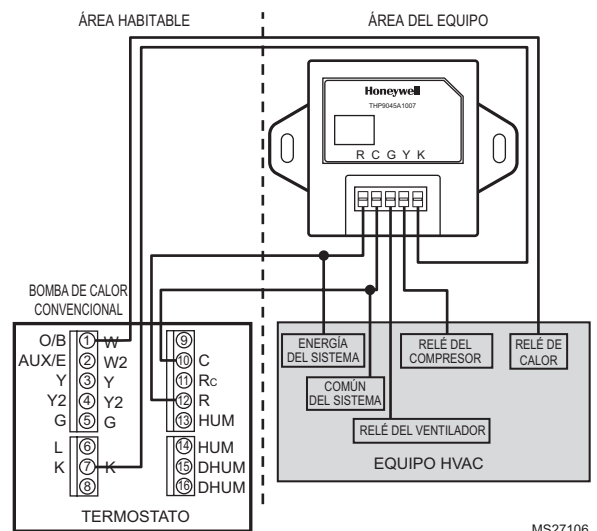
ÁREA HABITABLE

ÁREA DEL EQUIPO

Honeywell
THP9045A1007

R C G Y K

BOMBA DE CALOR CONVENCIONAL

O/B ① W
AUX/E ② W2
Y ③ Y
Y2 ④ Y2
G ⑤ G
L ⑥
K ⑦ K
⑧

⑨
⑩ C
⑪ Rc
⑫ R
⑬ HUM
⑭ HUM
⑮ DHUM
⑯ DHUM

TERMOSTATO

ENERGÍA DEL SISTEMA

COMÚN DEL SISTEMA

RELÉ DEL COMPRESOR

RELÉ DE CALOR

RELÉ DEL VENTILADOR

EQUIPO HVAC

MS27106